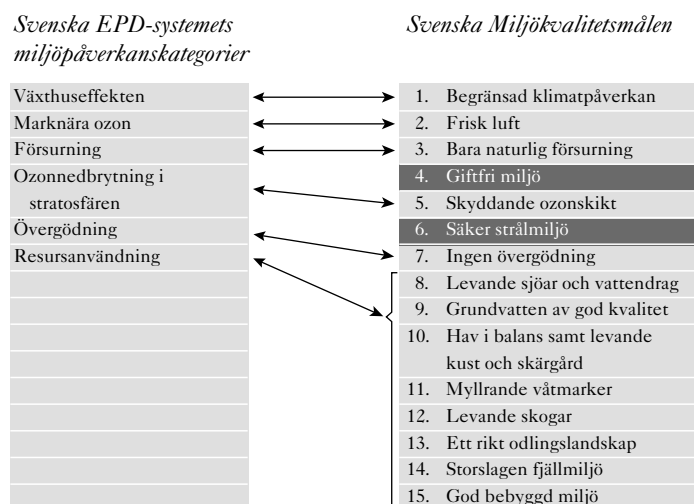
*Svenska EPD-systemets miljöpåverkanskategorier*

*Svenska Miljökvalitetsmålen*

| Svenska EPD-systemets miljöpåverkanskategorier | Svenska Miljökvalitetsmålen |
|---|---|
| Växthuseffekten | 1. Begränsad klimatpåverkan |
| Marknära ozon | 2. Frisk luft |
| Försurning | 3. Bara naturlig försurning |
| Ozonnedbrytning i stratosfären | 4. Giftfri miljö |
| | 5. Skyddande ozonskikt |
| Övergödning | 6. Säker strålmiljö |
| Resursanvändning | 7. Ingen övergödning |
| | 8. Levande sjöar och vattendrag |
| | 9. Grundvatten av god kvalitet |
| | 10. Hav i balans samt levande kust och skärgård |
| | 11. Myllrande våtmarker |
| | 12. Levande skogar |
| | 13. Ett rikt odlingslandskap |
| | 14. Storslagen fjällmiljö |
| | 15. God bebyggd miljö |